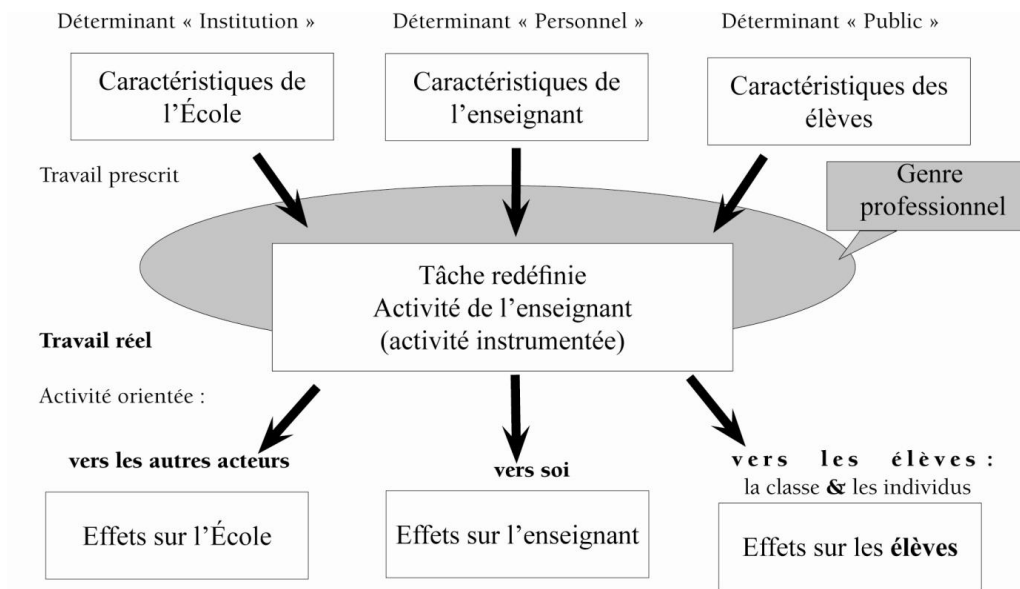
Déterminant « Institution »

Déterminant « Personnel »

Déterminant « Public »

Caractéristiques de l'École

Caractéristiques de l'enseignant

Caractéristiques des élèves

Travail prescrit

Genre professionnel

Tâche redéfinie
Activité de l'enseignant
(activité instrumentée)

Travail réel

Activité orientée :

vers les autres acteurs

vers soi

vers les élèves : la classe & les individus

Effets sur l'École

Effets sur l'enseignant

Effets sur les élèves